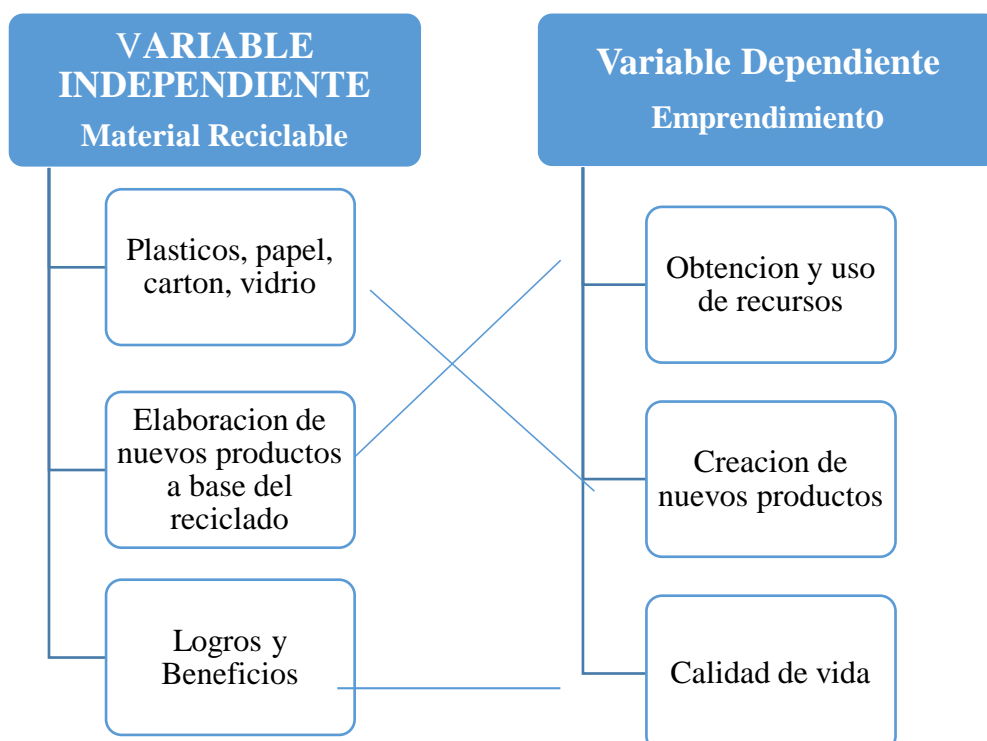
VARIABLE INDEPENDIENTE
Material Reciclable

Plasticos, papel, carton, vidrio

Elaboracion de nuevos productos a base del reciclado

Logros y Beneficios

Variable Dependiente
Emprendimiento

Obtencion y uso de recursos

Creacion de nuevos productos

Calidad de vida